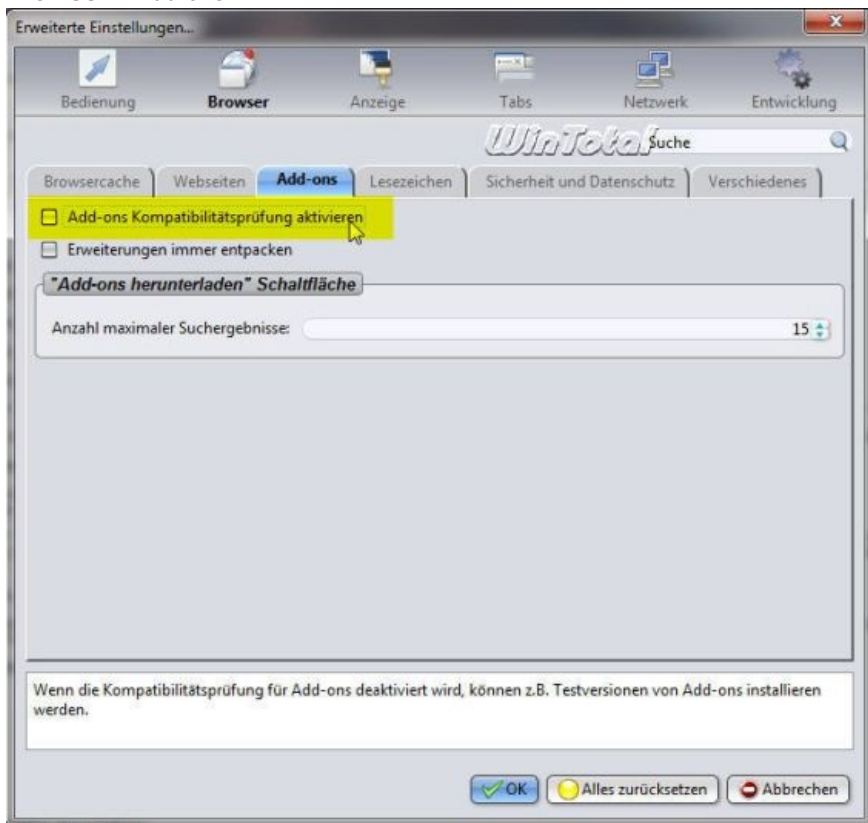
Erweiterte Einstellungen...

Bedienung
Browser
Anzeige
Tabs
Netzwerk
Entwicklung

WinTotal
Suche

Browsercache
Webseiten
Add-ons
Lesezeichen
Sicherheit und Datenschutz
Verschiedenes

Add-ons Kompatibilitätsprüfung aktivieren
Erweiterungen immer entpacken

"Add-ons herunterladen" Schaltfläche

Anzahl maximaler Suchergebnisse:
15

Wenn die Kompatibilitätsprüfung für Add-ons deaktiviert wird, können z.B. Testversionen von Add-ons installieren werden.

OK
Alles zurücksetzen
Abbrechen